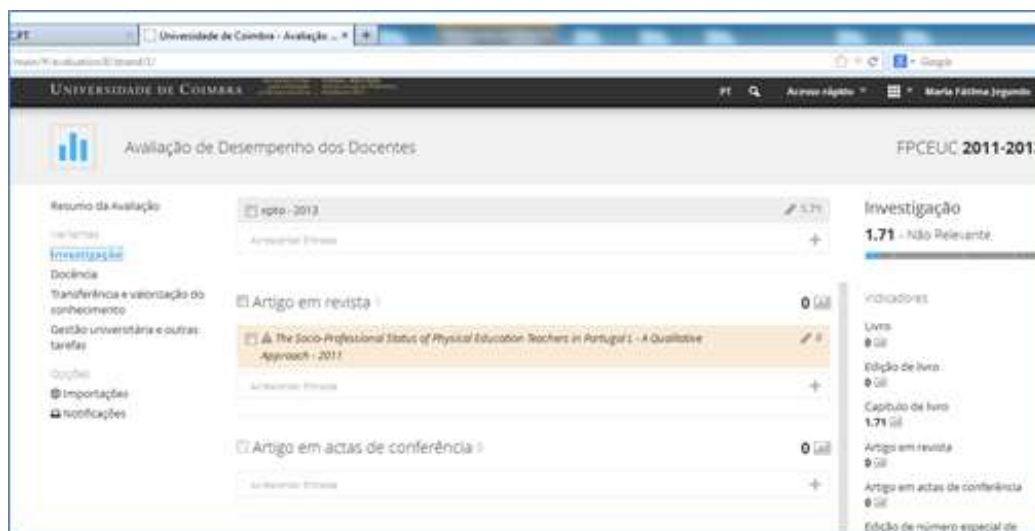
Universidade de Coimbra - Avaliação ... ×

UNIVERSIDADE DE COIMBRA

PT Acesso rápido Maria Fátima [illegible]

Avaliação de Desempenho dos Docentes

FPCEUC 2011-201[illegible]

Resumo da Avaliação

Vertentes
Investigação
Docência
Transferência e valorização do conhecimento
Gestão universitária e outras tarefas

Opções
Importações
Notificações

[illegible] - 2013 1.71

Acrescentar Entrada +

Artigo em revista 0

The Socio-Professional Status of Physical Education Teachers in Portugal I - A Qualitative Approach - 2011 0

Acrescentar Entrada +

Artigo em actas de conferência 0

Acrescentar Entrada +

Investigação
1.71 - Não Relevante

Indicadores
Livro
0
Edição de livro
0
Capítulo de livro
1.71
Artigo em revista
0
Artigo em actas de conferência
0
Edição de número especial de